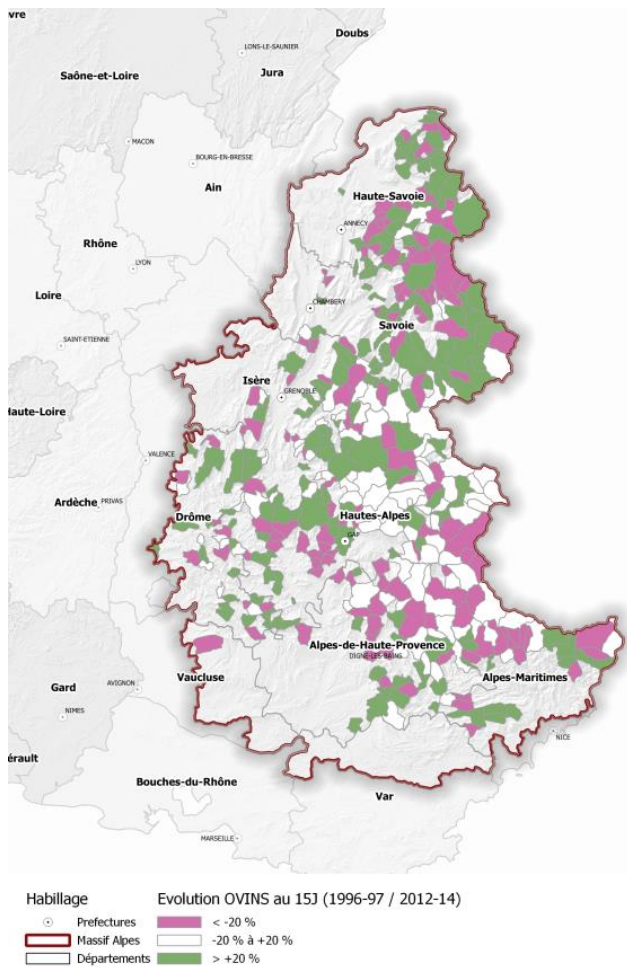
vre

Doubs

LONS-LE-SAUNIER

Saône-et-Loire

Jura

MACON

BOURG-EN-BRESSE

Ain

Haute-Savoie

ANNECY

Rhône

LYON

Loire

CHAMBERY

SAINT-ETIENNE

Savoie

Isère

GRENOBLE

Haute-Loire

VALENCE

Ardèche PRIVAS

Drôme

Hautes-Alpes

GAP

Alpes-de-Haute-Provence

DIGNE-LES-BAINS

Vaucluse

Alpes-Maritimes

Gard

AVIGNON

NIMES

NICE

érault

Bouches-du-Rhône

Var

MARSEILLE

Habillage

Prefectures

Massif Alpes

Départements

Evolution OVINS au 15J (1996-97 / 2012-14)

< -20 %

-20 % à +20 %

> +20 %